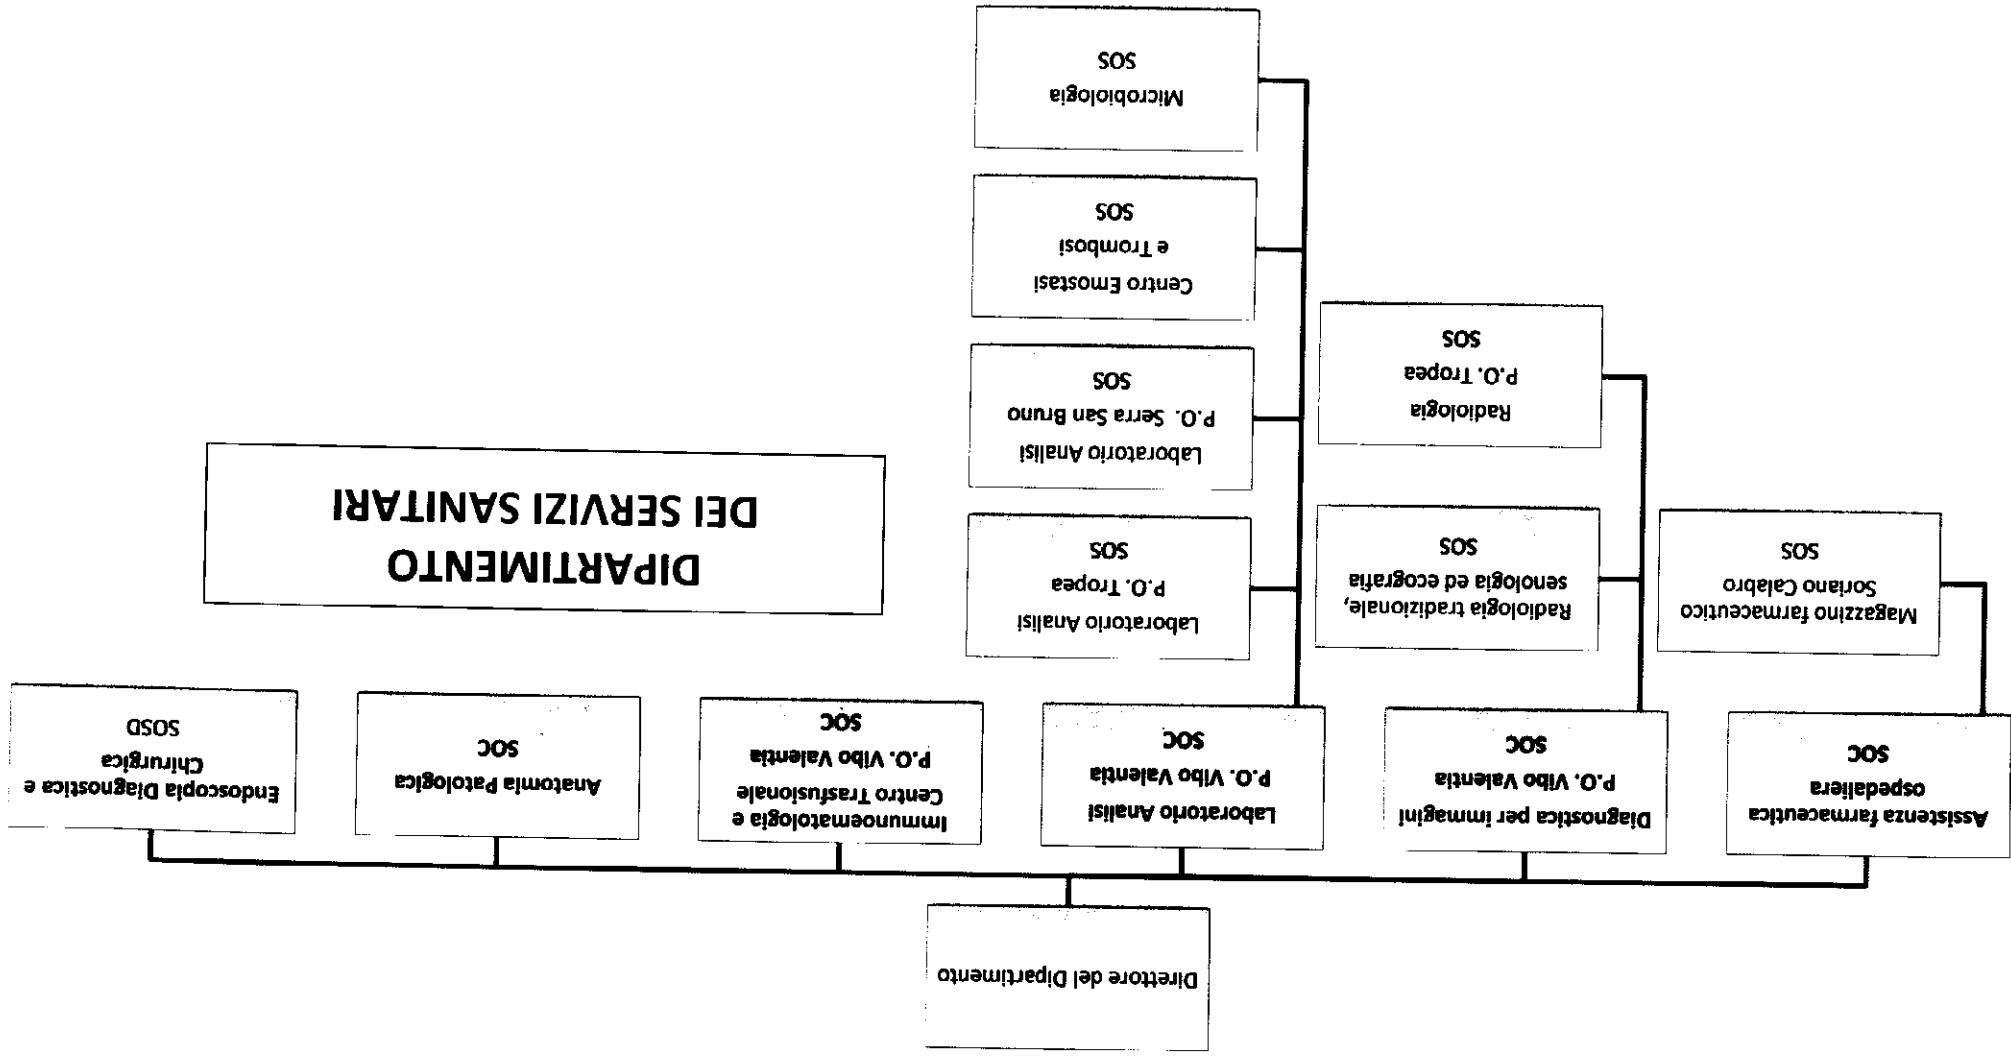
DIPARTIMENTO DEI SERVIZI SANITARI

Direttore del Dipartimento

Assistenza farmaceutica ospedaliera
SOC

Magazzino farmaceutico Soriano Calabro
SOS

Diagnostica per immagini P.O. Vibo Valentia
SOC

Radiologia tradizionale, senologia ed ecografia
SOS

Radiologia P.O. Tropea
SOS

Laboratorio Analisi P.O. Vibo Valentia
SOC

Laboratorio Analisi P.O. Tropea
SOS

Laboratorio Analisi P.O. Serra San Bruno
SOS

Centro Emostasi e Trombosi
SOS

Microbiologia
SOS

Immunoematologia e Centro Trasfusionale P.O. Vibo Valentia
SOC

Anatomia Patologica
SOC

Endoscopia Diagnostica e Chirurgica
SOSD